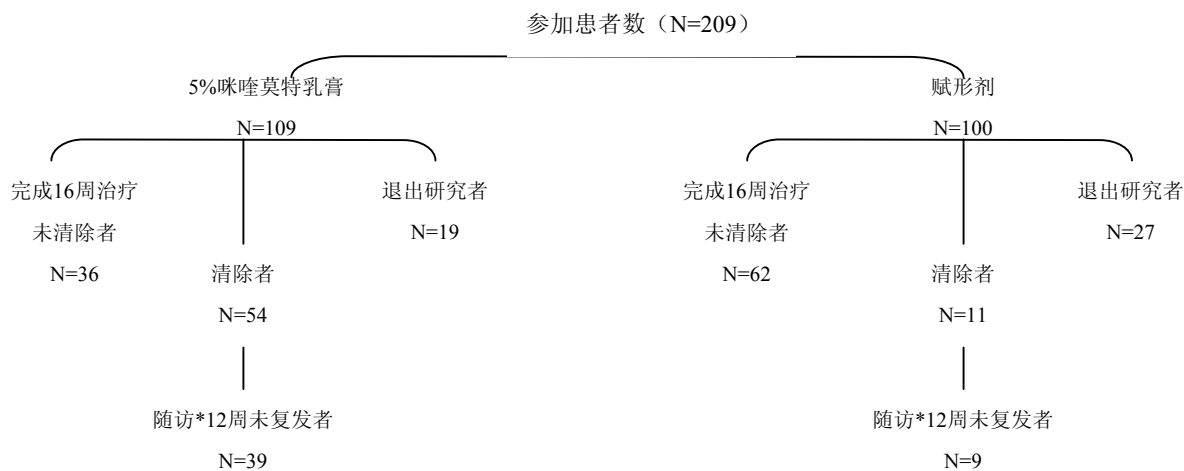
参加患者数（N=209）

5%咪喹莫特乳膏

N=109

完成16周治疗

未清除者

N=36

清除者

N=54

随访*12周未复发者

N=39

退出研究者

N=19

赋形剂

N=100

完成16周治疗

未清除者

N=62

清除者

N=11

随访*12周未复发者

N=9

退出研究者

N=27